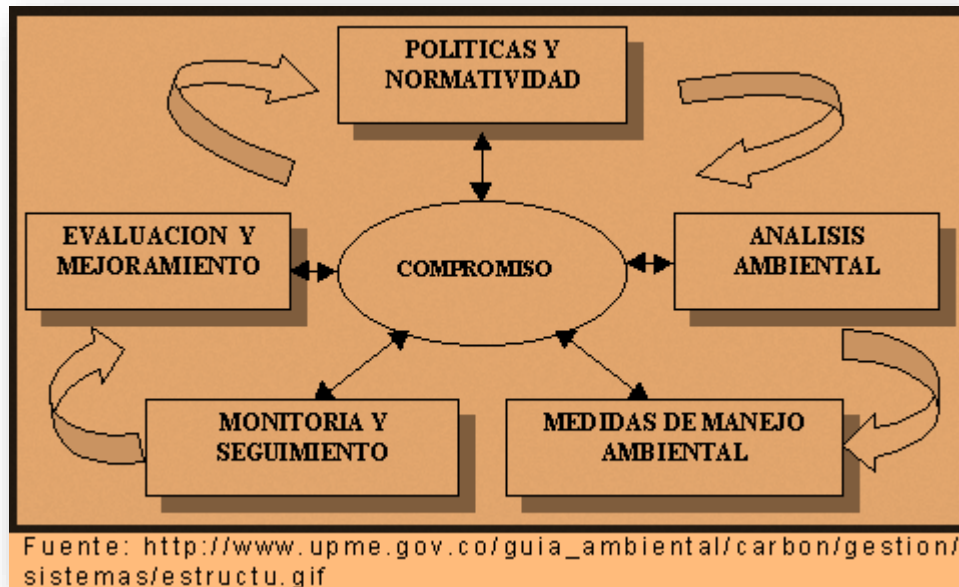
POLITICAS Y NORMATIVIDAD

EVALUACION Y MEJORAMIENTO

COMPROMISO

ANALISIS AMBIENTAL

MONITORIA Y SEGUIMIENTO

MEDIDAS DE MANEJO AMBIENTAL

Fuente: http://www.upme.gov.co/guia_ambiental/carbon/gestion/sistemas/estructu.gif